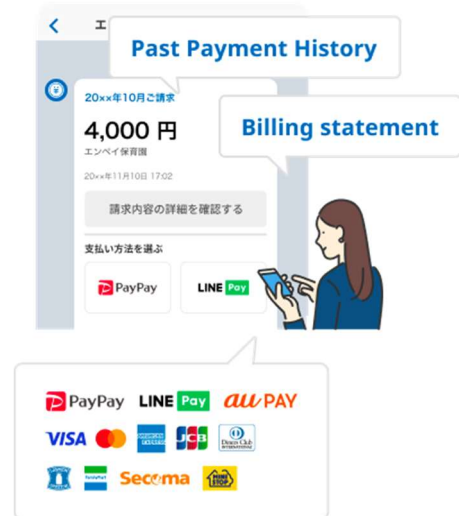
<

エ

Past Payment History

20××年10月ご請求

4,000 円

エンペイ保育園

20××年11月10日 17:02

Billing statement

請求内容の詳細を確認する

支払い方法を選ぶ

PayPay

LINE Pay

PayPay

LINE Pay

au PAY

VISA

AMERICAN EXPRESS

JCB

Diners Club INTERNATIONAL

LAWSON

FamilyMart

Secoma

MINISTOP